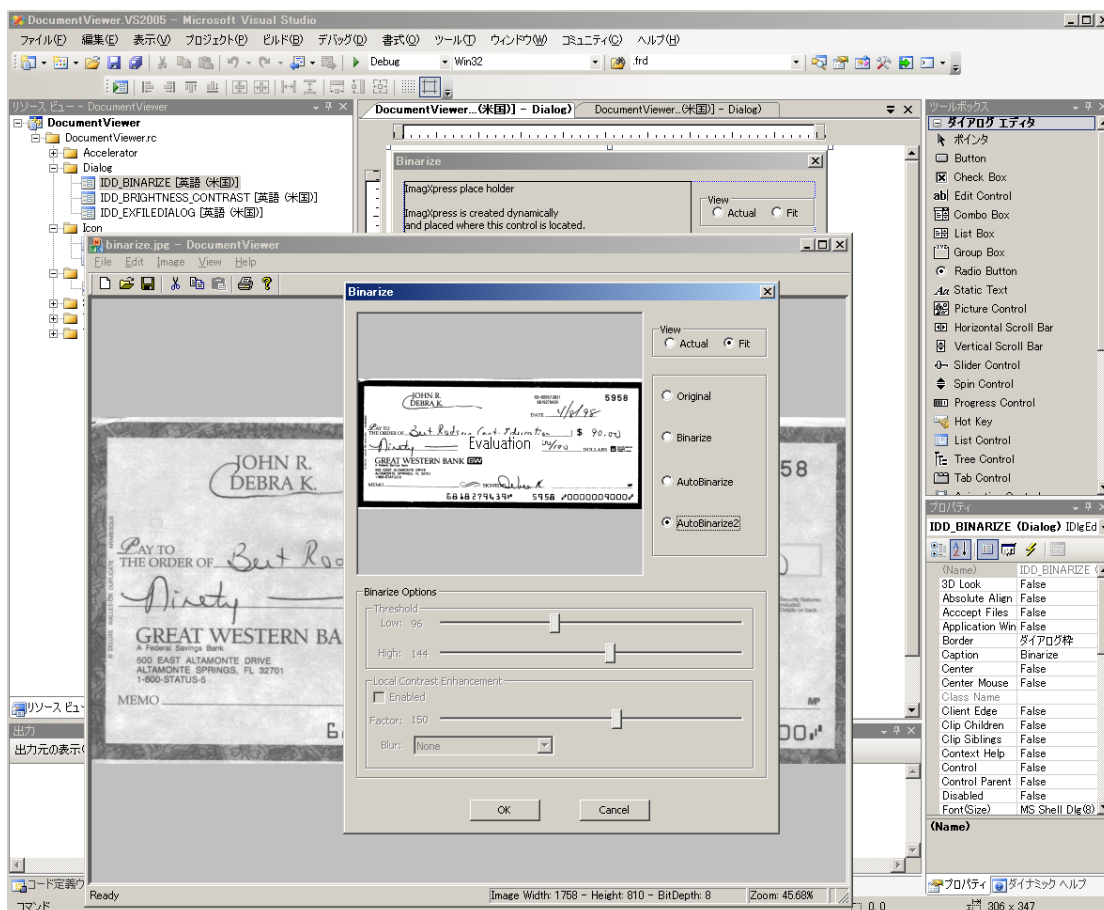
DocumentViewer.VS2005 - Microsoft Visual Studio

ファイル(F) 編集(E) 表示(V) プロジェクト(P) ビルド(B) デバッグ(D) 書式(O) ツール(T) ウィンドウ(W) コミュニティ(C) ヘルプ(H)

Debug Win32 .frd

リソース ビュー - DocumentViewer

DocumentViewer
DocumentViewer.rc
Accelerator
Dialog
IDD_BINARIZE [英語 (米国)]
IDD_BRIGHTNESS_CONTRAST [英語 (米国)]
IDD_EXFILEDIALOG [英語 (米国)]
Icon

DocumentViewer...(米国)] - Dialog) DocumentViewer...(米国)] - Dialog)

Binarize
ImagXpress place holder
ImagXpress is created dynamically and placed where this control is located.
View
Actual Fit

binarize.jpg - DocumentViewer
File Edit Image View Help

Binarize
View
Actual Fit
Original
Binarize
AutoBinarize
AutoBinarize2

JOHN R.
DEBRA K.
5958
DATE 4/8/98
PAY TO THE ORDER OF Best Rodeo Cont. Education $ 90.00
Ninety Evaluation 00/100 DOLLARS
GREAT WESTERN BANK
MEMO
6818279439 5958 0000009000

Binarize Options
Threshold
Low: 96
High: 144
Local Contrast Enhancement
Enabled
Factor: 150
Blur: None

OK Cancel

JOHN R.
DEBRA K.
58
PAY TO THE ORDER OF Best Ro
Ninety
GREAT WESTERN BA
A Federal Savings Bank
500 EAST ALTAMONTE DRIVE
ALTAMONTE SPRINGS, FL 32701
1-800-STATUS-5
MEMO

リソース ビュ
出力
出力元の表示(

コード定義ウ
コマンド

Ready
Image Width: 1758 - Height: 810 - BitDepth: 8
Zoom: 45.68%

ツールボックス
ダイアログ エディタ
ポインタ
Button
Check Box
Edit Control
Combo Box
List Box
Group Box
Radio Button
Static Text
Picture Control
Horizontal Scroll Bar
Vertical Scroll Bar
Slider Control
Spin Control
Progress Control
Hot Key
List Control
Tree Control
Tab Control

プロパティ
IDD_BINARIZE (Dialog) IDlgEd

| | |
|---|---|
| (Name) | IDD_BINARIZE ( |
| 3D Look | False |
| Absolute Align | False |
| Acccept Files | False |
| Application Win | False |
| Border | ダイアログ枠 |
| Caption | Binarize |
| Center | False |
| Center Mouse | False |
| Class Name | |
| Client Edge | False |
| Clip Children | False |
| Clip Siblings | False |
| Context Help | False |
| Control | False |
| Control Parent | False |
| Disabled | False |
| Font(Size) | MS Shell Dlg(8) |

(Name)

プロパティ ダイナミック ヘルプ

0, 0
306 x 347